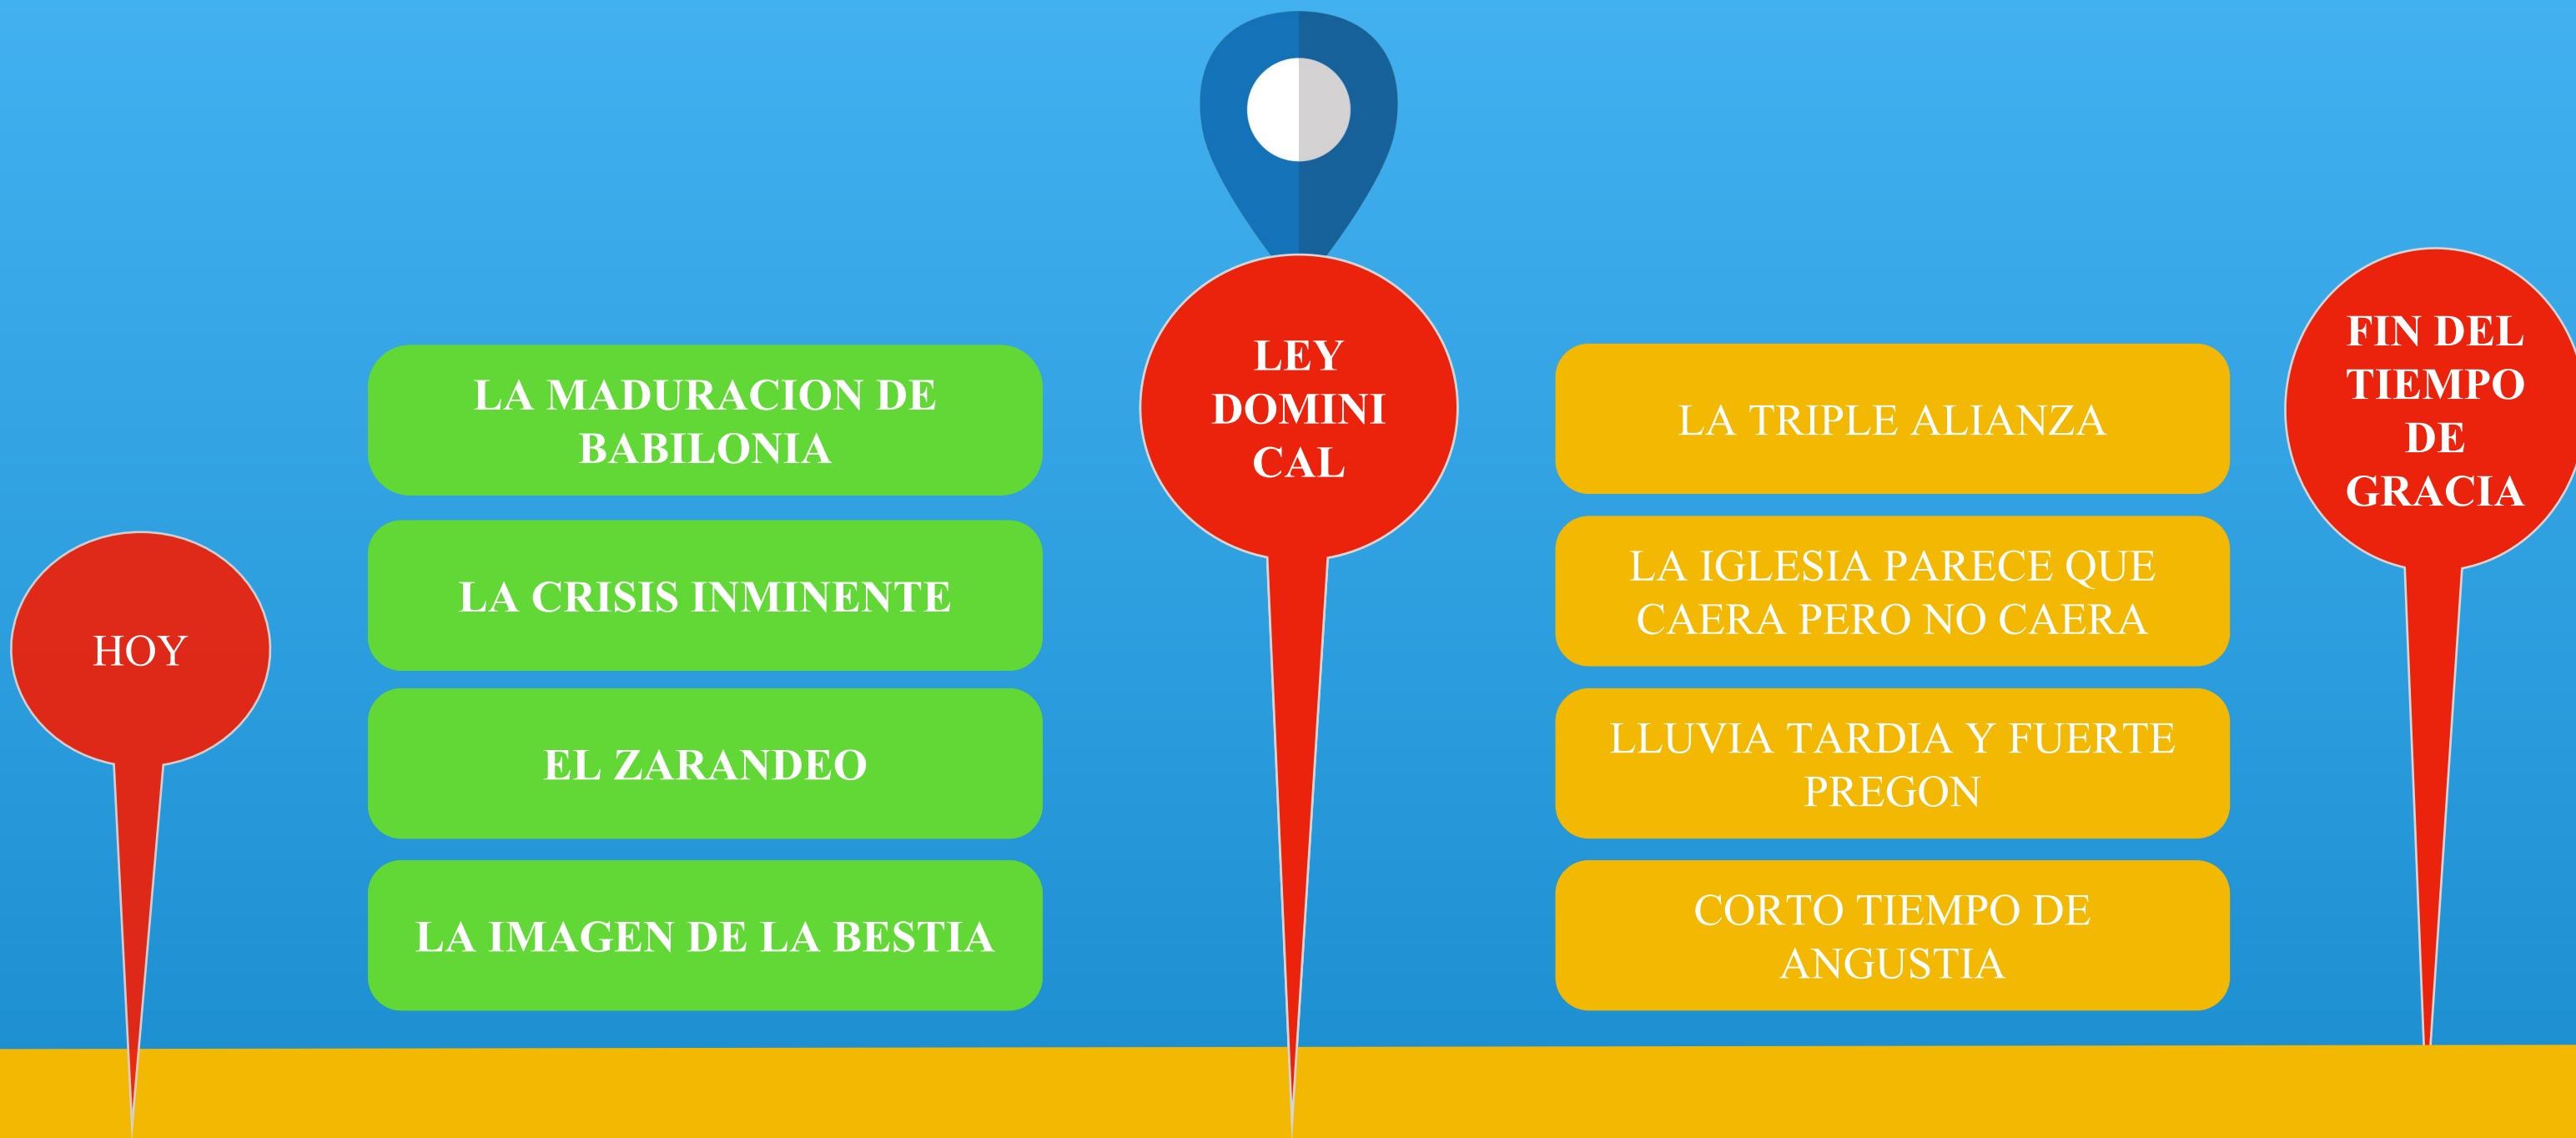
HOY

LA MADURACION DE BABILONIA

LA CRISIS INMINENTE

EL ZARANDEO

LA IMAGEN DE LA BESTIA

LEY DOMINI CAL

LA TRIPLE ALIANZA

LA IGLESIA PARECE QUE CAERA PERO NO CAERA

LLUVIA TARDIA Y FUERTE PREGON

CORTO TIEMPO DE ANGUSTIA

FIN DEL TIEMPO DE GRACIA